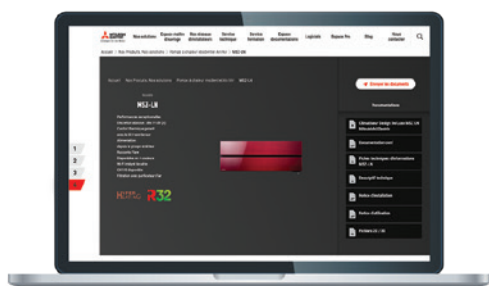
Nos solutions | Espace maître d'ouvrage | Nos réseaux distributeurs | Service technique | Service formation | Espace documentation | Logiciels | Espace Pro | Blog | Nous contacter

Accueil | Nos Produits Nos solutions | Pompe à chaleur résidentielle Air/Air | MSZ-LN

Accueil | Nos Produits Nos solutions | Pompe à chaleur résidentielle Air/Air | MSZ-LN

Gamme

MSZ-LN

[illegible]

Envoyer les documents

Documentation

Simulateur Design 3D Line MSZ-LN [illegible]

Documentation

Fiches techniques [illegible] MSZ-LN

Descriptif technique

Notice d'installation

Notice d'utilisation

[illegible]

1
2
3
4

R32